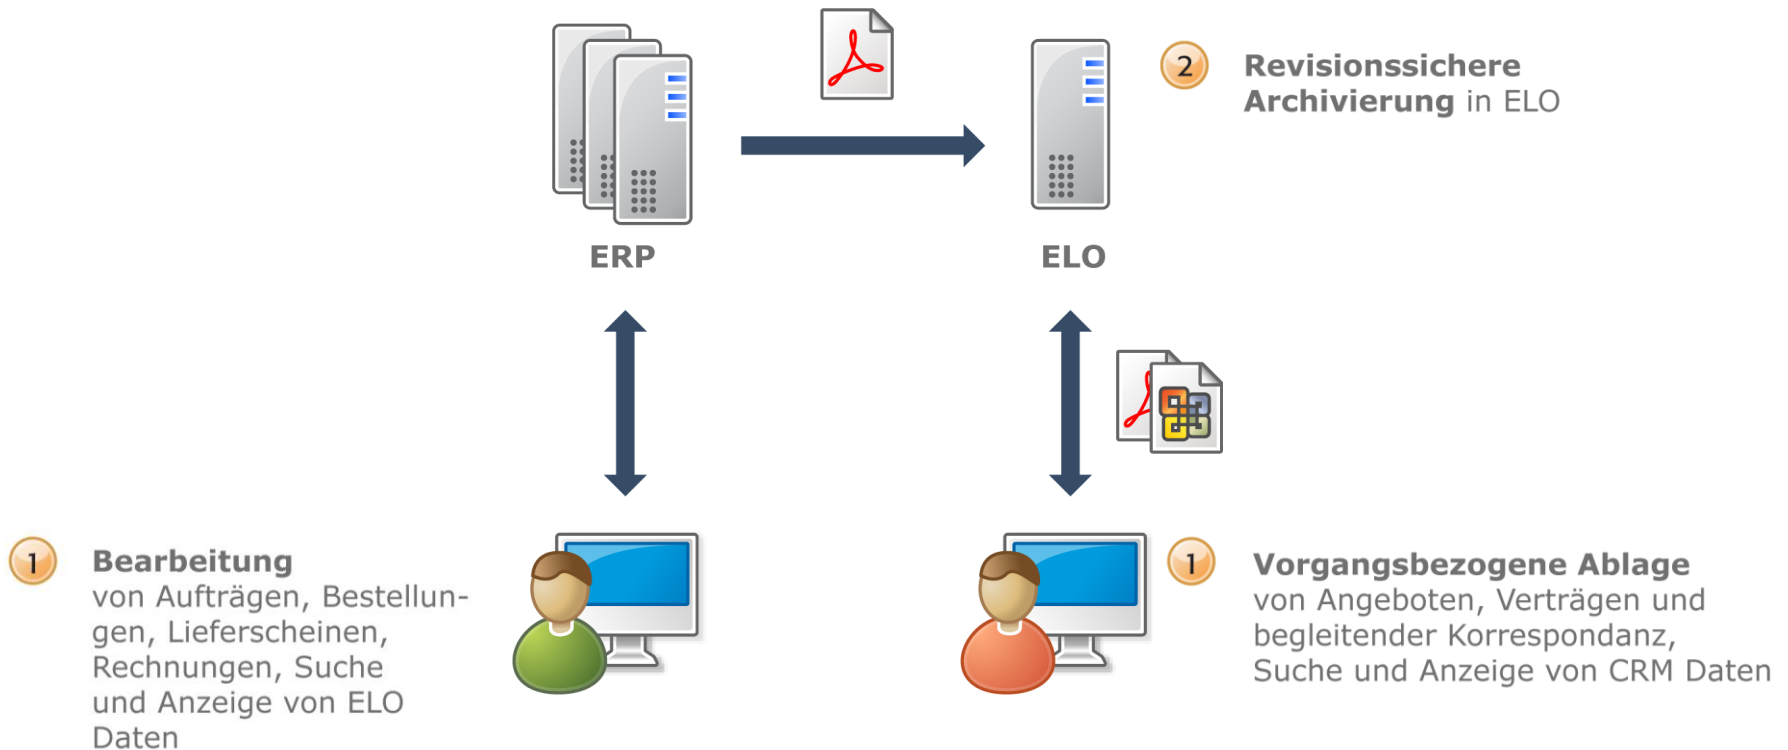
2 Revisionssichere Archivierung in ELO

ERP

ELO

1 Bearbeitung von Aufträgen, Bestellungen, Lieferscheinen, Rechnungen, Suche und Anzeige von ELO Daten

1 Vorgangsbezogene Ablage von Angeboten, Verträgen und begleitender Korrespondanz, Suche und Anzeige von CRM Daten